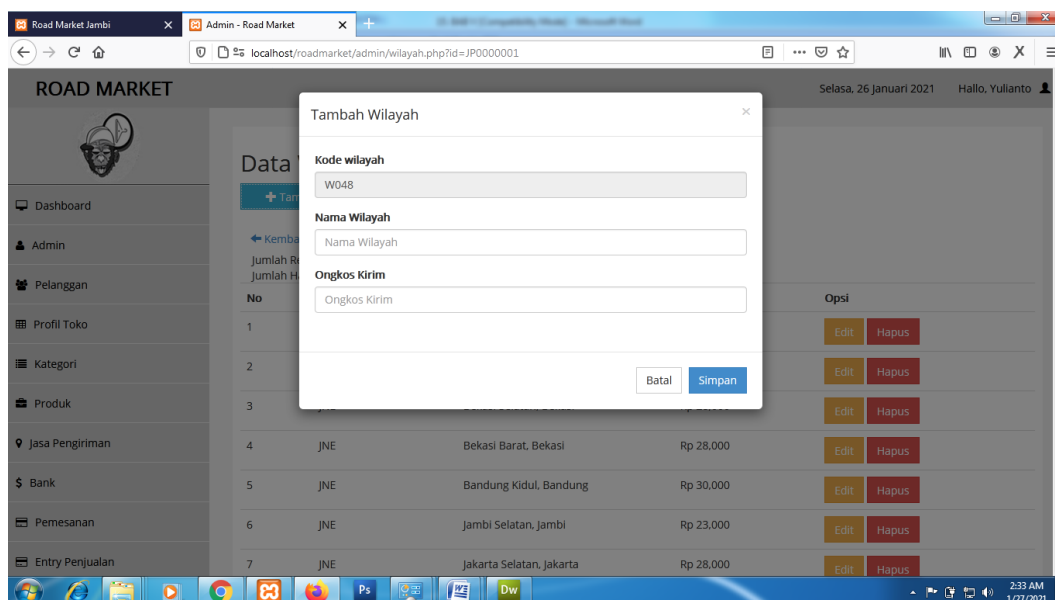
Road Market Jambi
Admin - Road Market
localhost/roadmarket/admin/wilayah.php?id=JP0000001

ROAD MARKET
Selasa, 26 Januari 2021
Hallo, Yulianto

Dashboard
Admin
Pelanggan
Profil Toko
Kategori
Produk
Jasa Pengiriman
Bank
Pemesanan
Entry Penjualan

Data
Tam
Kemba
Jumlah R
Jumlah H

| No | | | | Opsi |
|---|---|---|---|---|
| 1 | | | | Edit Hapus |
| 2 | | | | Edit Hapus |
| 3 | | | | Edit Hapus |
| 4 | JNE | Bekasi Barat, Bekasi | Rp 28,000 | Edit Hapus |
| 5 | JNE | Bandung Kidul, Bandung | Rp 30,000 | Edit Hapus |
| 6 | JNE | Jambi Selatan, Jambi | Rp 23,000 | Edit Hapus |
| 7 | JNE | Jakarta Selatan, Jakarta | Rp 28,000 | Edit Hapus |

Tambah Wilayah
×
Kode wilayah
W048
Nama Wilayah
Nama Wilayah
Ongkos Kirim
Ongkos Kirim
Batal
Simpan

Ps
Dw
2:33 AM
1/27/2021